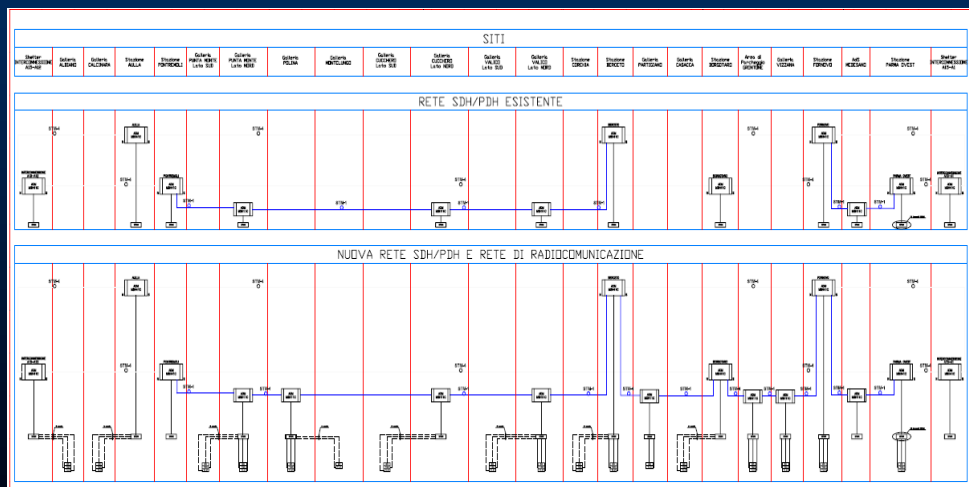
SITI

| Shelter INTERCONNESSIONE A15-A12 | Galleria ALEBANI | Galleria CALCINAIA | Stazione AULLA | Stazione PONTREMOLI | Galleria PUNTA MONTE Lato SUD | Galleria PUNTA MONTE Lato NORD | Galleria POLINA | Galleria MONTELUNGO | Galleria CUCCHERO Lato SUD | Galleria CUCCHERO Lato NORD | Galleria VALICO Lato SUD | Galleria VALICO Lato NORD | Stazione CIRCIA | Stazione BERCETO | Galleria PARTIGIANI | Galleria CASACCIA | Stazione BORGOTARO | Area di Parcheggio GRONTONE | Galleria VIZZANA | Stazione FORNOVO | AVS MEDESANO | Stazione PARMA OVEST | Shelter INTERCONNESSIONE A15-A1 |
|---|---|---|---|---|---|---|---|---|---|---|---|---|---|---|---|---|---|---|---|---|---|---|---|

RETE SDH/PDH ESISTENTE

NUOVA RETE SDH/PDH E RETE DI RADIOCOMUNICAZIONE